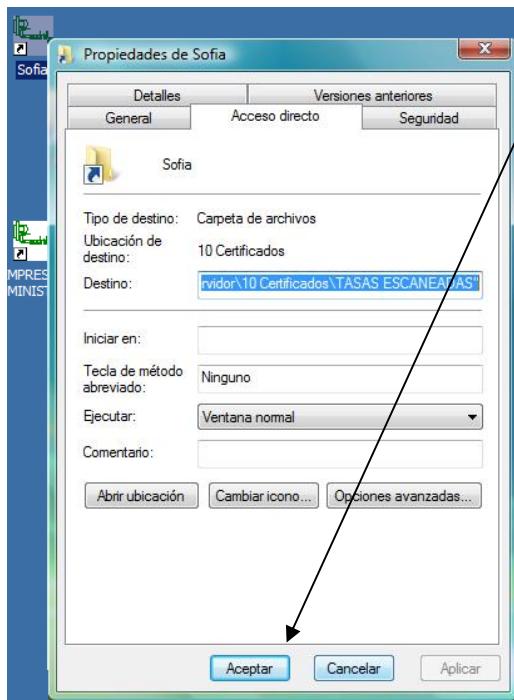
Sofia

MPRES
MINIST

Propiedades de Sofia

Detalles | Versiones anteriores
General | Acceso directo | Seguridad

Sofia

Tipo de destino: Carpeta de archivos
Ubicación de destino: 10 Certificados
Destino: rvidor\10 Certificados\TASAS ESCANEADAS"

Iniciar en:
Tecla de método abreviado: Ninguno
Ejecutar: Ventana normal
Comentario:

Abrir ubicación | Cambiar icono... | Opciones avanzadas...

Aceptar | Cancelar | Aplicar